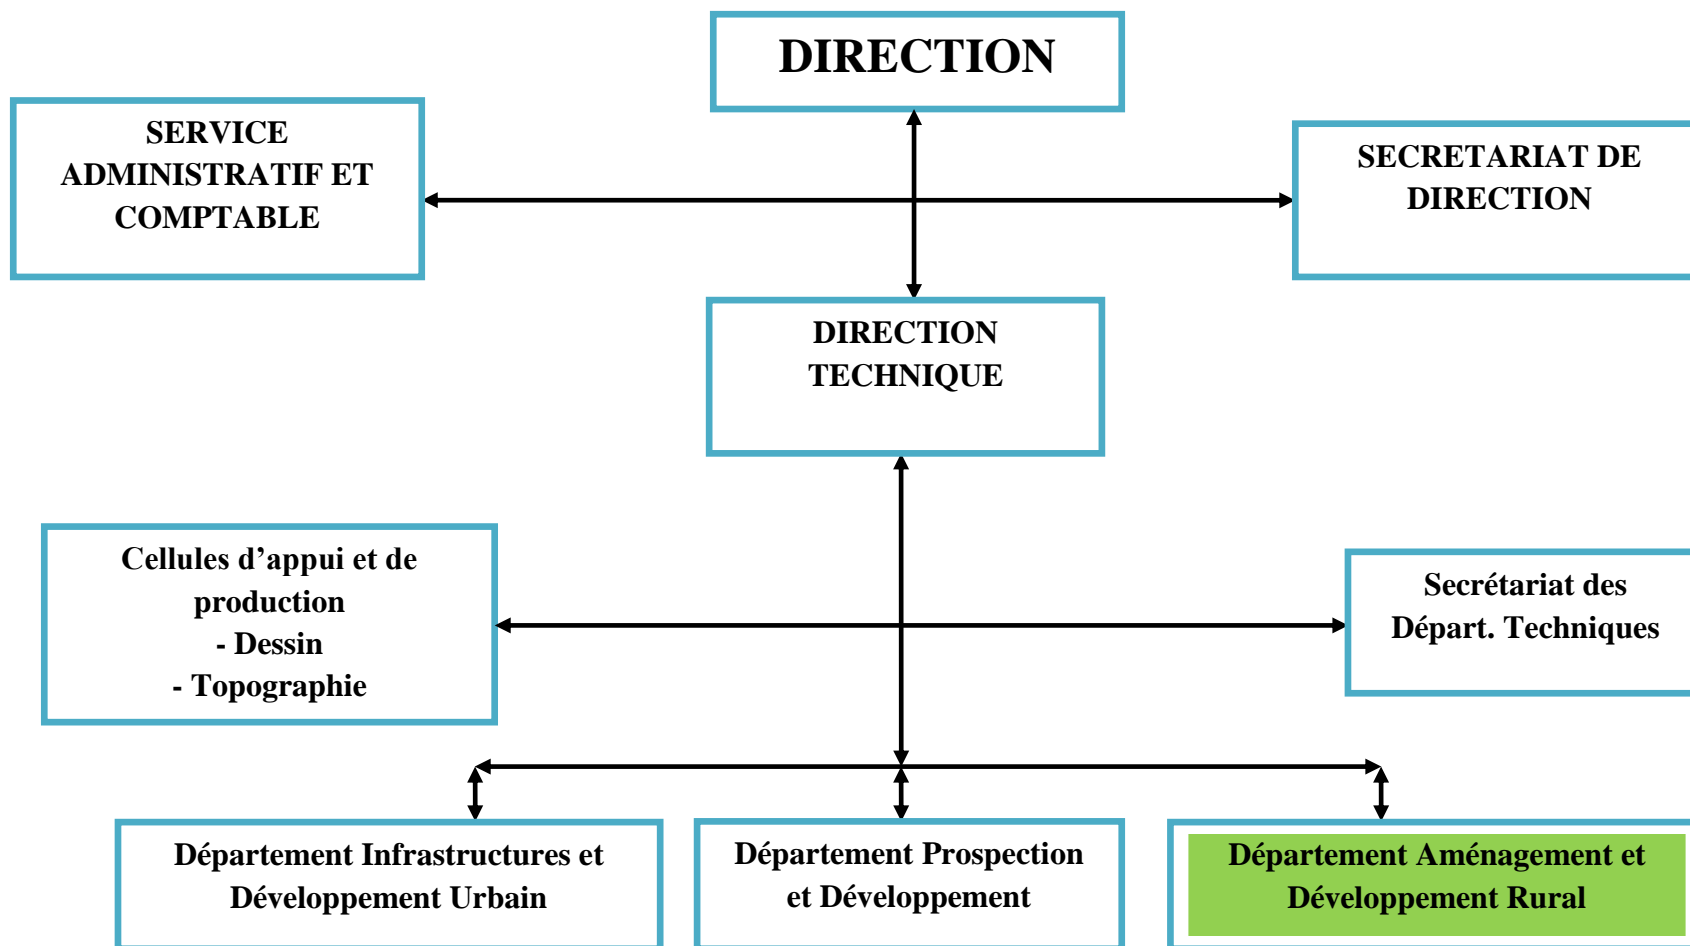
DIRECTION

SERVICE ADMINISTRATIF ET COMPTABLE

SECRETARIAT DE DIRECTION

DIRECTION TECHNIQUE

Cellules d’appui et de production
- Dessin
- Topographie

Secrétariat des Départ. Techniques

Département Infrastructures et Développement Urbain

Département Prospection et Développement

Département Aménagement et Développement Rural